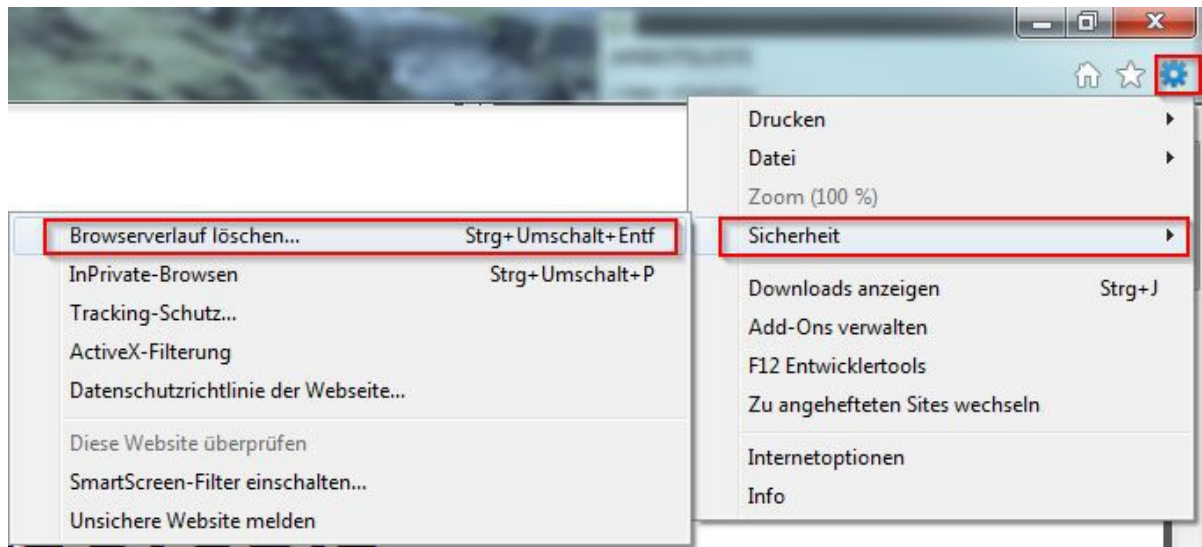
Drucken
Datei
Zoom (100 %)
Sicherheit
Downloads anzeigen Strg+J
Add-Ons verwalten
F12 Entwicklertools
Zu angehefteten Sites wechseln
Internetoptionen
Info

Browserverlauf löschen... Strg+Umschalt+Entf
InPrivate-Browsen Strg+Umschalt+P
Tracking-Schutz...
ActiveX-Filterung
Datenschutzrichtlinie der Webseite...
Diese Website überprüfen
SmartScreen-Filter einschalten...
Unsichere Website melden